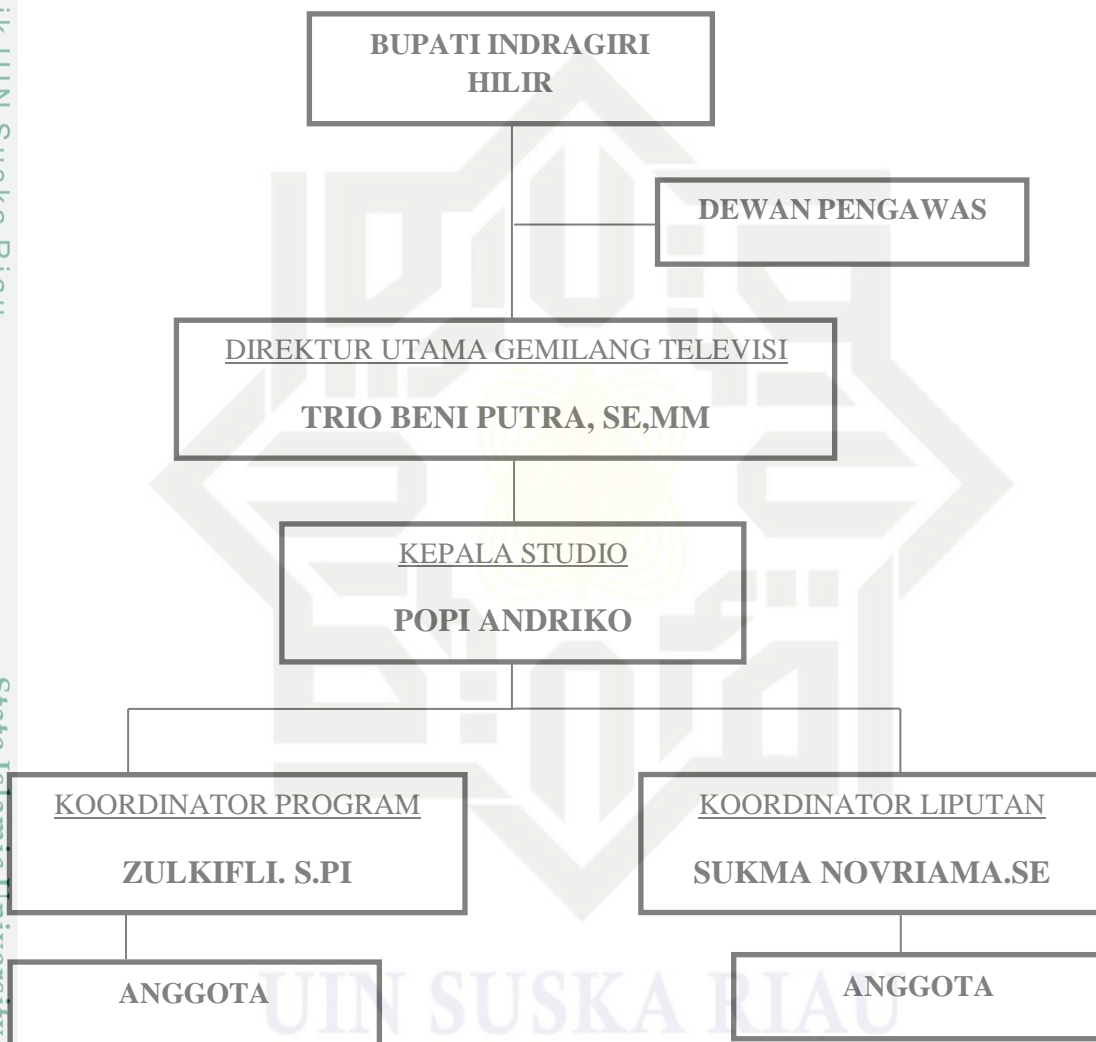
ik UIN Suska Riau

BUPATI INDRAGIRI HILIR

DEWAN PENGAWAS

DIREKTUR UTAMA GEMILANG TELEVISI

TRIO BENI PUTRA, SE,MM

KEPALA STUDIO

POPI ANDRIKO

KOORDINATOR PROGRAM

ZULKIFLI. S.PI

KOORDINATOR LIPUTAN

SUKMA NOVRIAMA.SE

ANGGOTA

ANGGOTA

UIN SUSKA RIAU

State Islamic University